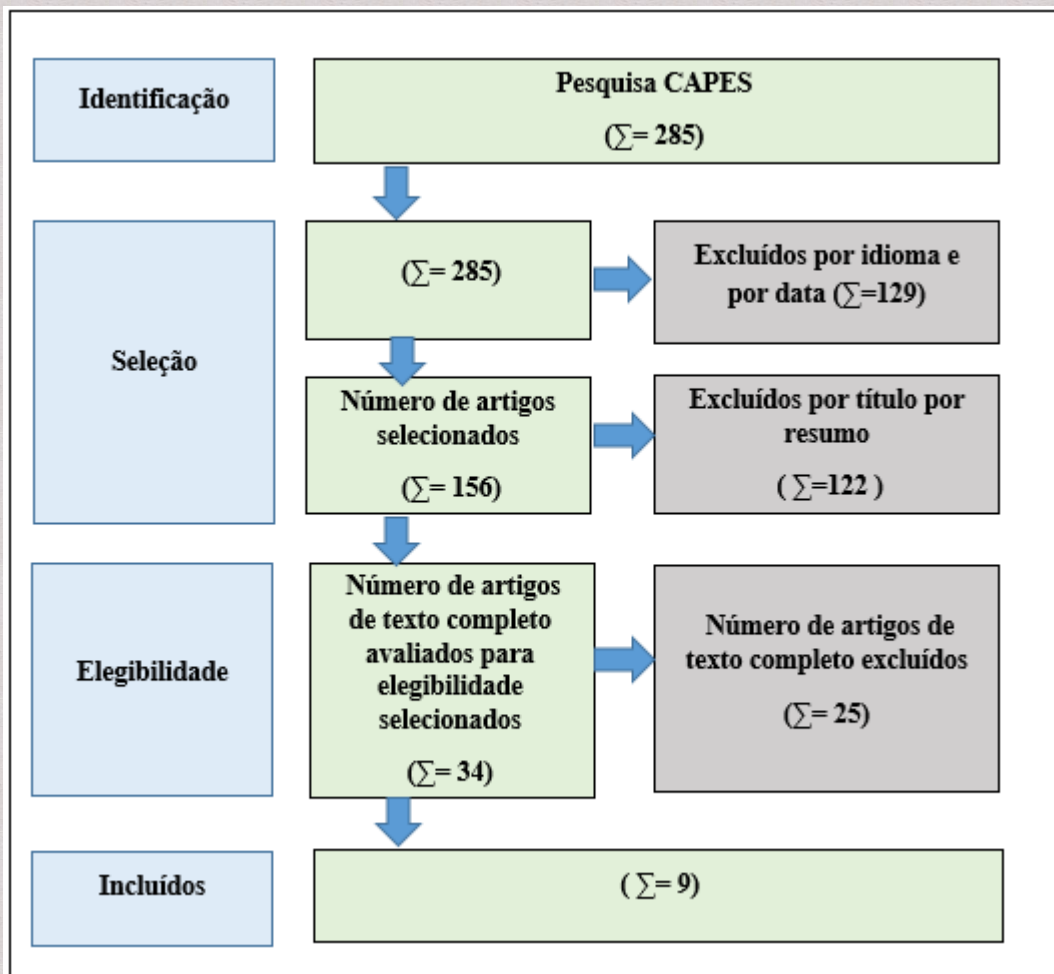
Identificação

Pesquisa CAPES

($\sum$= 285)

Seleção

($\sum$= 285)

Excluídos por idioma e por data ($\sum$=129)

Número de artigos selecionados

($\sum$= 156)

Excluídos por título por resumo

( $\sum$=122 )

Elegibilidade

Número de artigos de texto completo avaliados para elegibilidade selecionados

($\sum$= 34)

Número de artigos de texto completo excluídos

($\sum$= 25)

Incluídos

( $\sum$= 9)